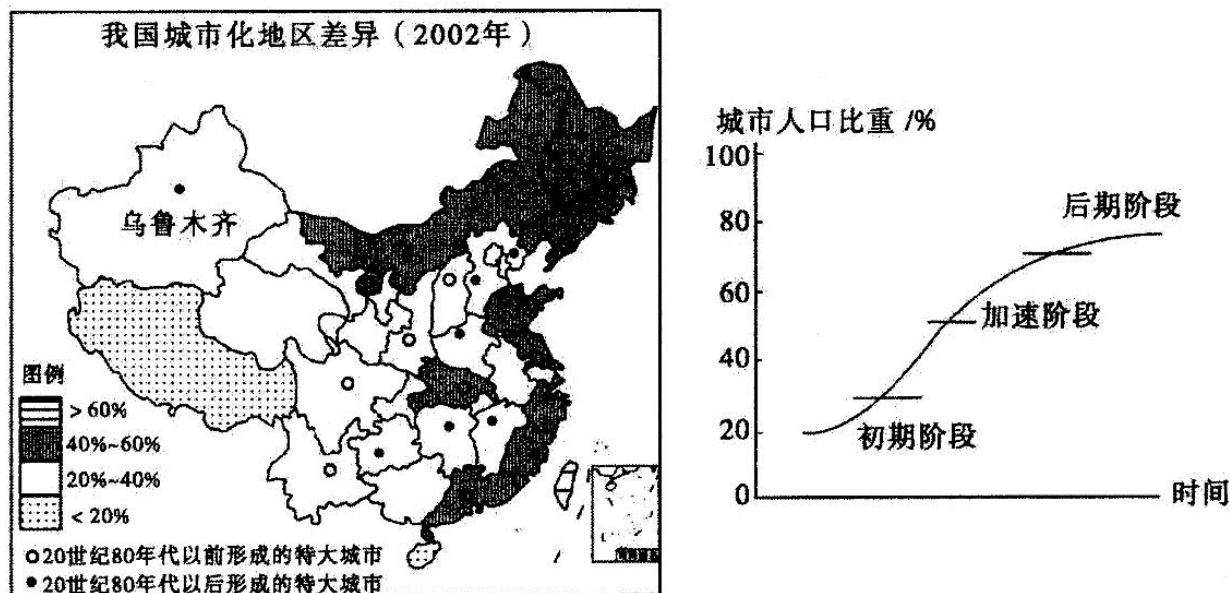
我国城市化地区差异（2002年）

乌鲁木齐

图例
> 60%
40%~60%
20%~40%
< 20%
○20世纪80年代以前形成的特大城市
●20世纪80年代以后形成的特大城市

城市人口比重 /%
100
80
60
40
20
0
时间
后期阶段
加速阶段
初期阶段